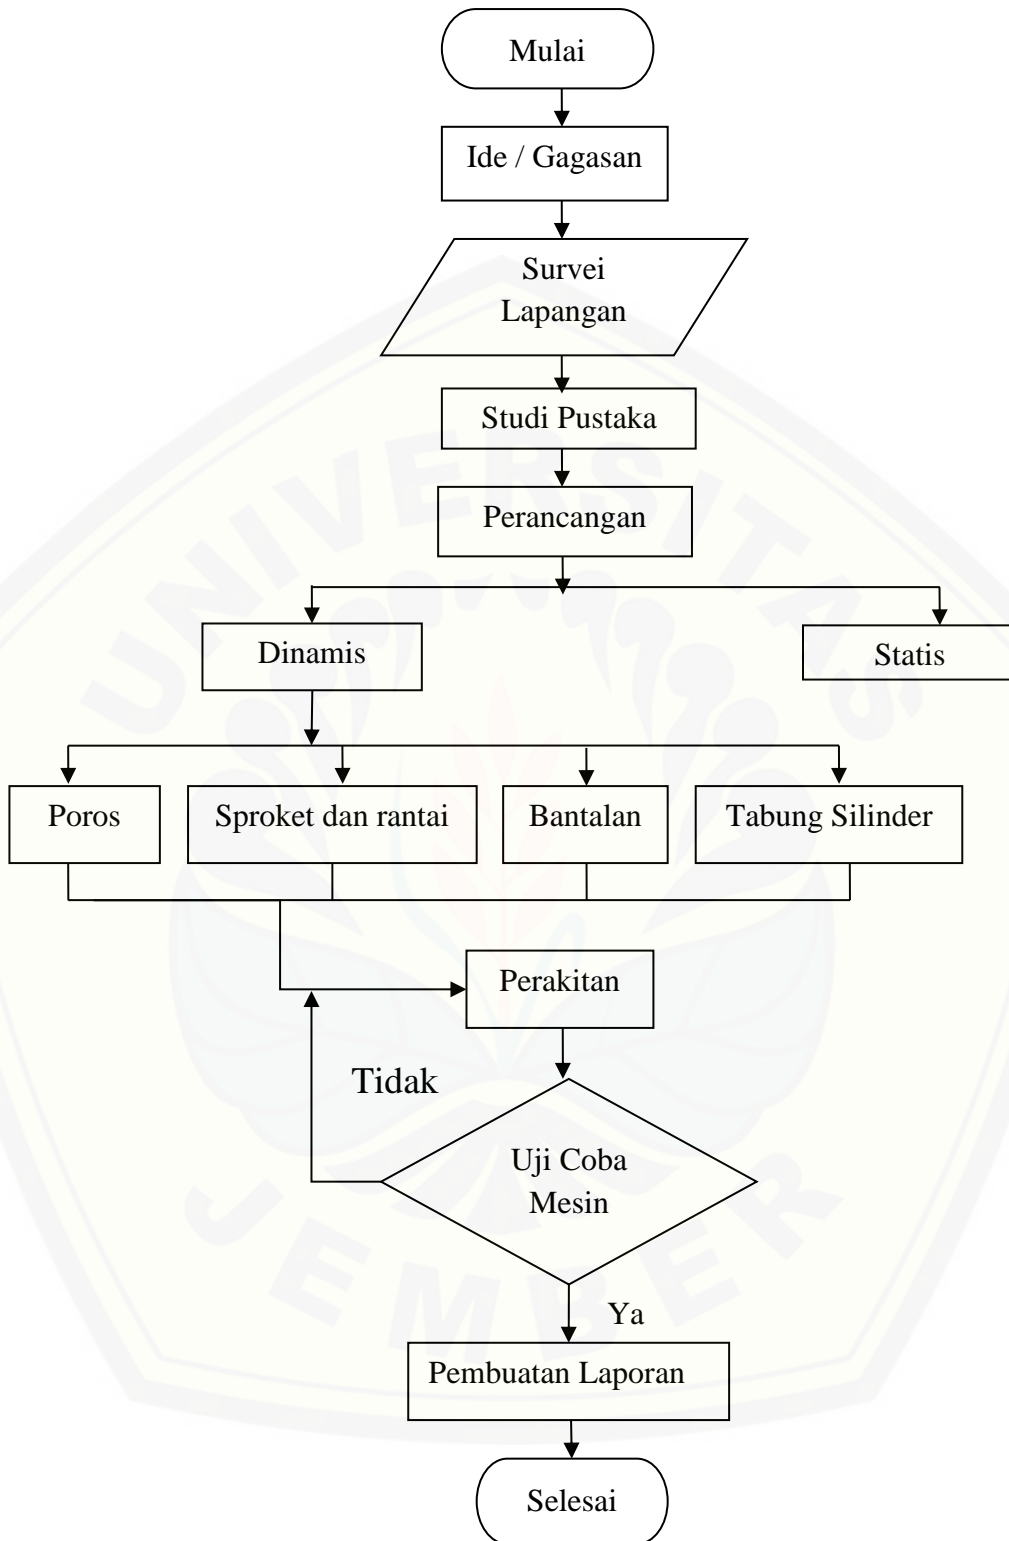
Mulai

Ide / Gagasan

Survei Lapangan

Studi Pustaka

Perancangan

Dinamis

Statis

Poros

Sproket dan rantai

Bantalan

Tabung Silinder

Perakitan

Tidak

Uji Coba Mesin

Ya

Pembuatan Laporan

Selesai